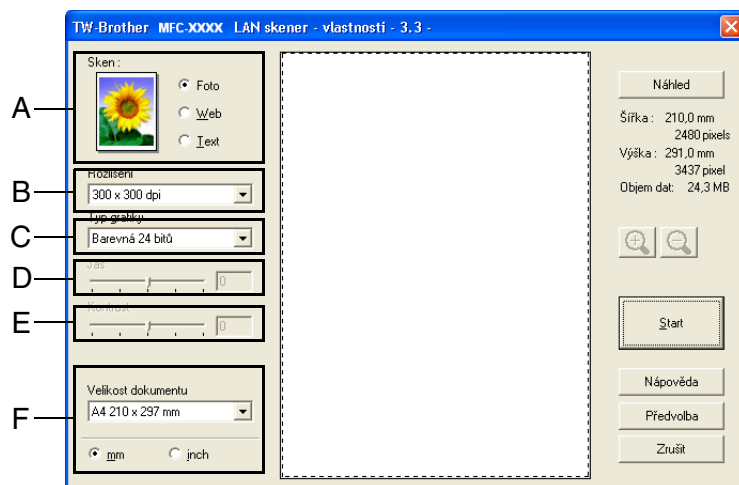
TW-Brother MFC-XXXX LAN skener - vlastnosti - 3.3 -

A
Sken :
Foto
Web
Text

B
Rozlišení
300 x 300 dpi

C
Typ grafiky
Barevná 24 bitů

D
Jas
0

E
Kontrast
0

F
Velikost dokumentu
A4 210 x 297 mm
mm
inch

Náhled
Šířka : 210,0 mm
2480 pixels
Výška : 291,0 mm
3437 pixel
Objem dat: 24,3 MB

Start

Nápověda
Předvolba
Zrušit